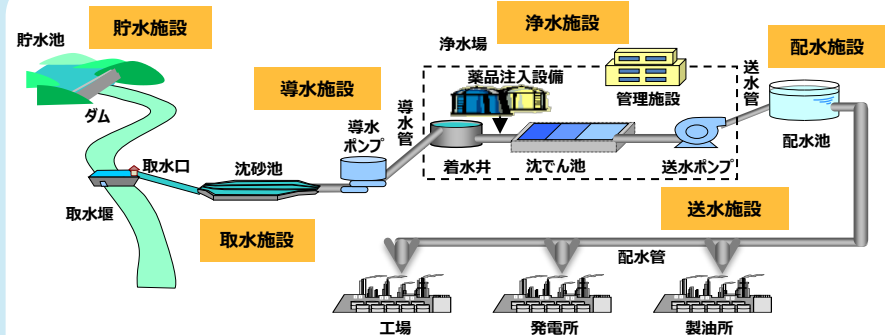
貯水池

貯水施設

ダム

導水施設

取水口

取水堰

沈砂池

取水施設

導水ポンプ

導水管

浄水場

浄水施設

薬品注入設備

管理施設

着水井

沈でん池

送水ポンプ

送水管

配水施設

配水池

送水施設

配水管

工場

発電所

製油所